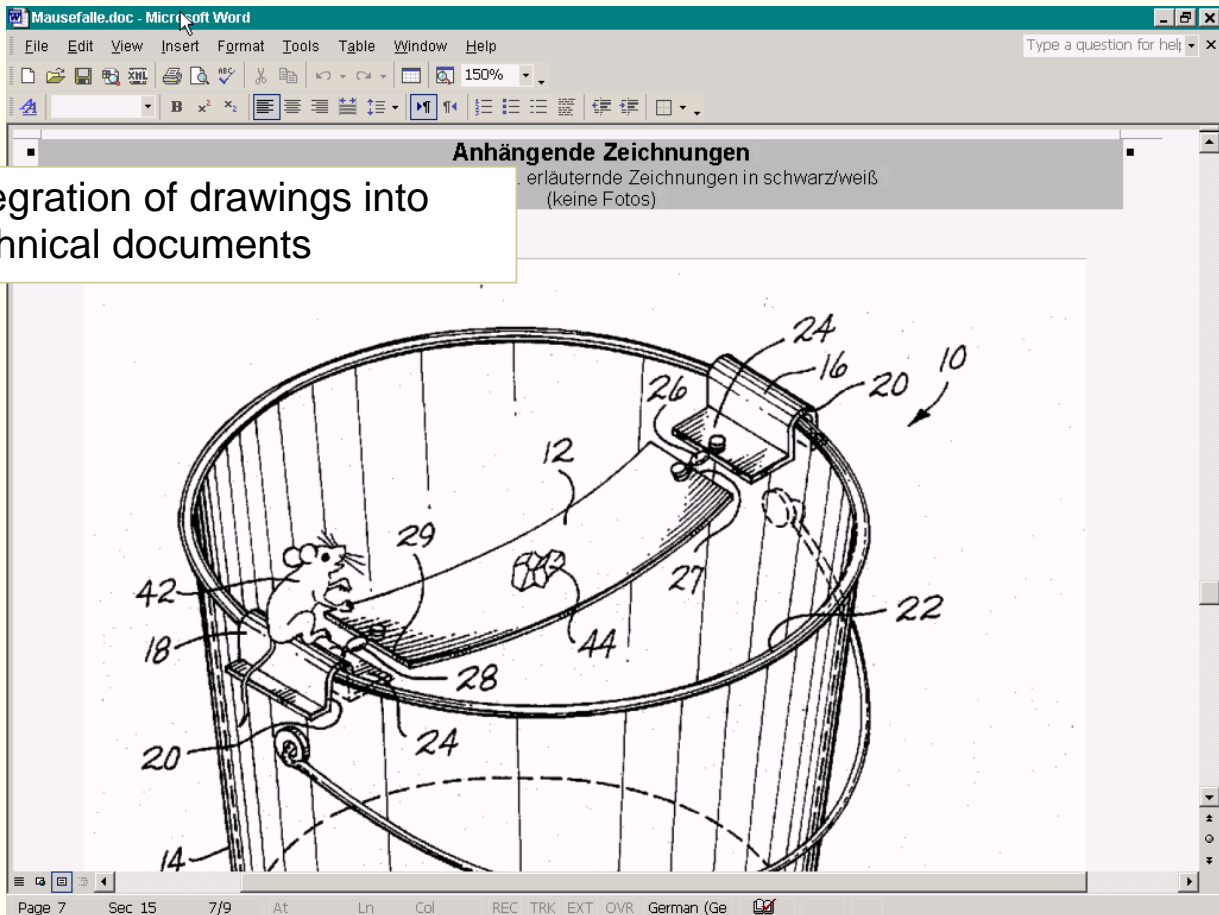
Mausefalle.doc - Microsoft Word

File Edit View Insert Format Tools Table Window Help

Type a question for help

150%

Anhängende Zeichnungen

egration of drawings into
hnical documents

. erläuternde Zeichnungen in schwarz/weiß
(keine Fotos)

24
16
10
20
26
12
29
27
42
44
22
18
28
20
24
14

Page 7 Sec 15 7/9 At Ln Col REC TRK EXT OVR German (Ge